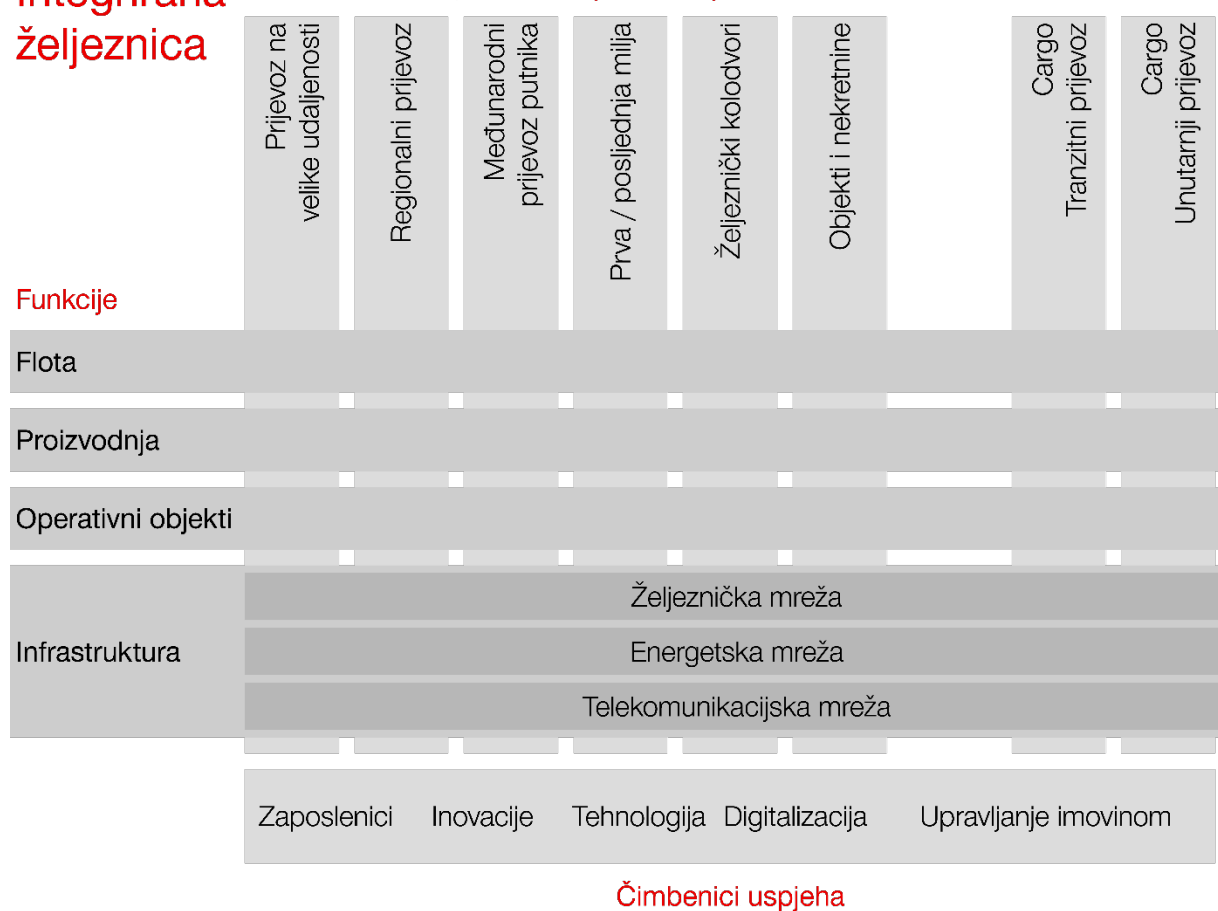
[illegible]
željeznica

Prijevoz na velike udaljenosti

Regionalni prijevoz

Međunarodni prijevoz putnika

Prva / posljednja milja

Željeznički kolodvori

Objekti i nekretnine

Cargo Tranzitni prijevoz

Cargo Unutarnji prijevoz

Funkcije

Flota

Proizvodnja

Operativni objekti

Infrastruktura

Željeznička mreža

Energetska mreža

Telekomunikacijska mreža

Zaposlenici Inovacije Tehnologija Digitalizacija Upravljanje imovinom

Čimbenici uspjeha